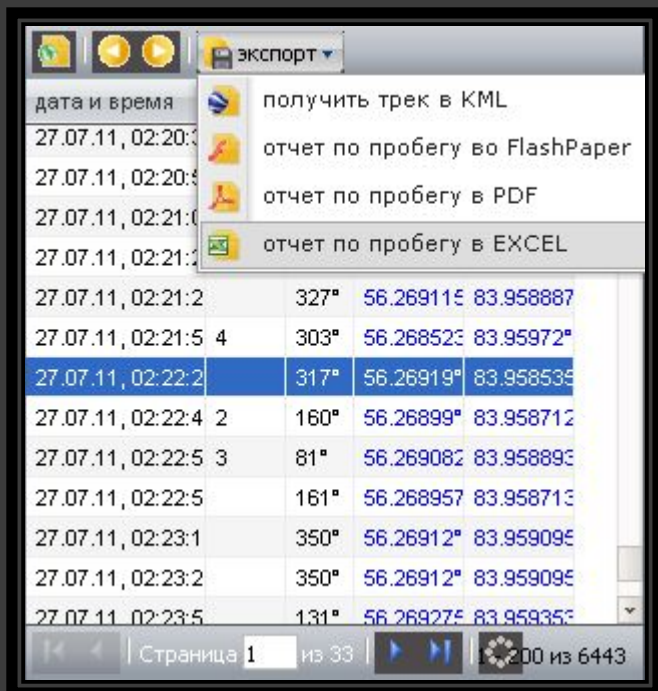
экспорт ▾

получить трек в KML
отчет по пробегу во FlashPaper
отчет по пробегу в PDF
отчет по пробегу в EXCEL

| дата и время | | | | |
|---|---|---|---|---|
| 27.07.11, 02:20:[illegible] | | | | |
| 27.07.11, 02:20:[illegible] | | | | |
| 27.07.11, 02:21:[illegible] | | | | |
| 27.07.11, 02:21:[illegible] | | | | |
| 27.07.11, 02:21:2 | | 327° | 56.269115 | 83.958887 |
| 27.07.11, 02:21:5 | 4 | 303° | 56.268523 | 83.95972° |
| 27.07.11, 02:22:2 | | 317° | 56.26919° | 83.958535 |
| 27.07.11, 02:22:4 | 2 | 160° | 56.26899° | 83.958712 |
| 27.07.11, 02:22:5 | 3 | 81° | 56.269082 | 83.958893 |
| 27.07.11, 02:22:5 | | 161° | 56.268957 | 83.958713 |
| 27.07.11, 02:23:1 | | 350° | 56.26912° | 83.959095 |
| 27.07.11, 02:23:2 | | 350° | 56.26912° | 83.959095 |
| 27.07.11, 02:23:5 | | 131° | 56.269275 | 83.959353 |

Страница 1 из 33 1 - 200 из 6443